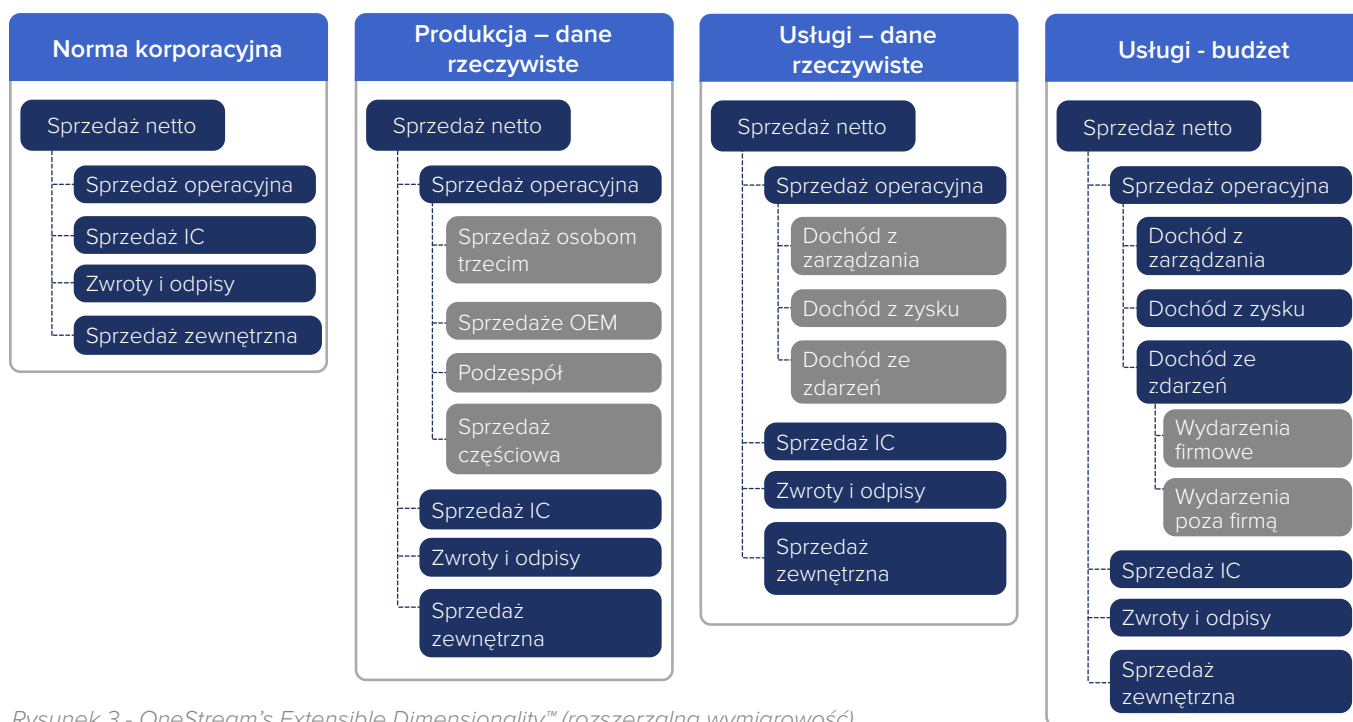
Norma korporacyjna

Sprzedaż netto

Sprzedaż operacyjna

Sprzedaż IC

Zwroty i odpisy

Sprzedaż zewnętrzna

Produkcja – dane rzeczywiste

Sprzedaż netto

Sprzedaż operacyjna

Sprzedaż osobom trzecim

Sprzedaże OEM

Podzespół

Sprzedaż częściowa

Sprzedaż IC

Zwroty i odpisy

Sprzedaż zewnętrzna

Usługi – dane rzeczywiste

Sprzedaż netto

Sprzedaż operacyjna

Dochód z zarządzania

Dochód z zysku

Dochód ze zdarzeń

Sprzedaż IC

Zwroty i odpisy

Sprzedaż zewnętrzna

Usługi - budżet

Sprzedaż netto

Sprzedaż operacyjna

Dochód z zarządzania

Dochód z zysku

Dochód ze zdarzeń

Wydarzenia firmowe

Wydarzenia poza firmą

Sprzedaż IC

Zwroty i odpisy

Sprzedaż zewnętrzna

Rysunek 3 - OneStream's Extensible Dimensionality™ (rozszerzalna wymiarowość)